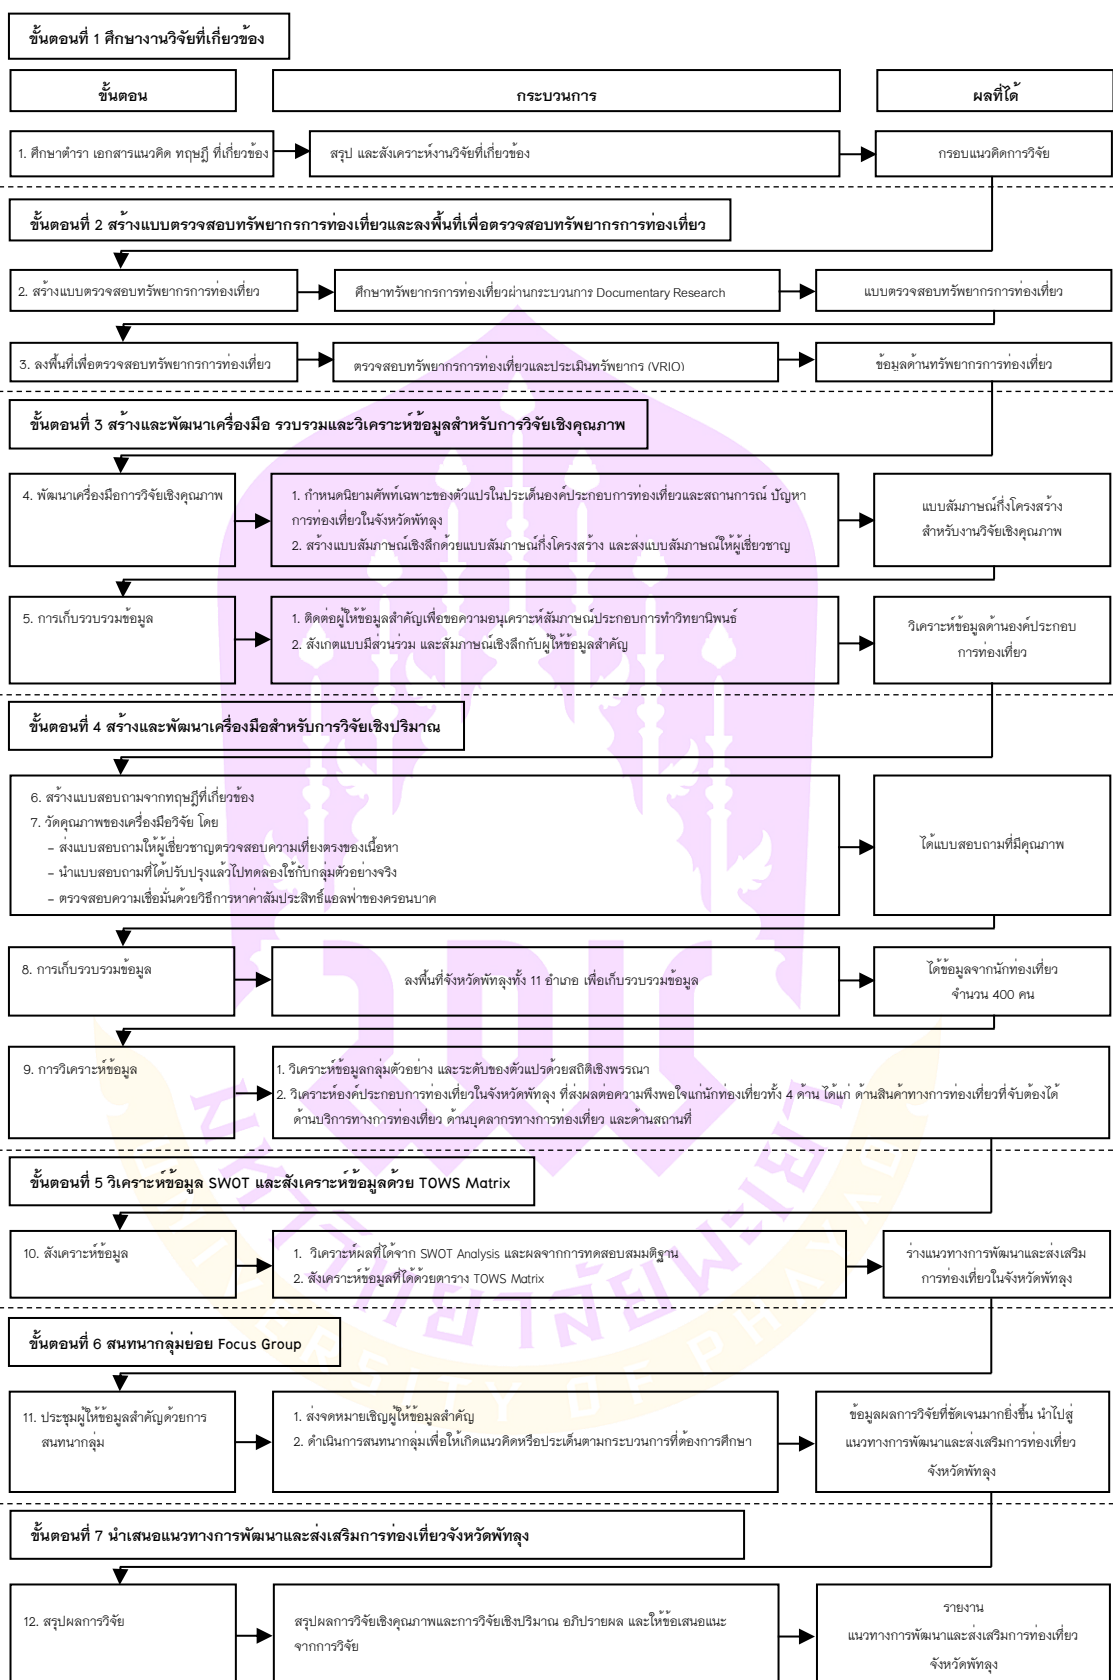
ขั้นตอนที่ 1 ศึกษางานวิจัยที่เกี่ยวข้อง

ขั้นตอน

กระบวนการ

ผลที่ได้

1. ศึกษาตำรา เอกสารแนวคิด ทฤษฎี ที่เกี่ยวข้อง

สรุป และสังเคราะห์งานวิจัยที่เกี่ยวข้อง

กรอบแนวคิดการวิจัย

ขั้นตอนที่ 2 สร้างแบบตรวจสอบทรัพยากรการท่องเที่ยวและลงพื้นที่เพื่อตรวจสอบทรัพยากรการท่องเที่ยว

2. สร้างแบบตรวจสอบทรัพยากรการท่องเที่ยว

ศึกษาทรัพยากรการท่องเที่ยวผ่านกระบวนการ Documentary Research

แบบตรวจสอบทรัพยากรการท่องเที่ยว

3. ลงพื้นที่เพื่อตรวจสอบทรัพยากรการท่องเที่ยว

ตรวจสอบทรัพยากรการท่องเที่ยวและประเมินทรัพยากร (VRIO)

ข้อมูลด้านทรัพยากรการท่องเที่ยว

ขั้นตอนที่ 3 สร้างและพัฒนาเครื่องมือ รวบรวมและวิเคราะห์ข้อมูลสำหรับการวิจัยเชิงคุณภาพ

4. พัฒนาเครื่องมือการวิจัยเชิงคุณภาพ

1. กำหนดนิยามศัพท์เฉพาะของตัวแปรในประเด็นองค์ประกอบการท่องเที่ยวและสถานการณ์ ปัญหาการท่องเที่ยวในจังหวัดพัทลุง
2. สร้างแบบสัมภาษณ์เชิงลึกด้วยแบบสัมภาษณ์กึ่งโครงสร้าง และส่งแบบสัมภาษณ์ให้ผู้เชี่ยวชาญ

แบบสัมภาษณ์กึ่งโครงสร้างสำหรับงานวิจัยเชิงคุณภาพ

5. การเก็บรวบรวมข้อมูล

1. ติดต่อผู้ให้ข้อมูลสำคัญเพื่อขอความอนุเคราะห์สัมภาษณ์ประกอบการทำวิทยานิพนธ์
2. สังเกตแบบมีส่วนร่วม และสัมภาษณ์เชิงลึกกับผู้ให้ข้อมูลสำคัญ

วิเคราะห์ข้อมูลด้านองค์ประกอบการท่องเที่ยว

ขั้นตอนที่ 4 สร้างและพัฒนาเครื่องมือสำหรับการวิจัยเชิงปริมาณ

6. สร้างแบบสอบถามจากทฤษฎีที่เกี่ยวข้อง
7. วัดคุณภาพของเครื่องมือวิจัย โดย
- ส่งแบบสอบถามให้ผู้เชี่ยวชาญตรวจสอบความเที่ยงตรงของเนื้อหา
- นำแบบสอบถามที่ได้ปรับปรุงแล้วไปทดลองใช้กับกลุ่มตัวอย่างจริง
- ตรวจสอบความเชื่อมั่นด้วยวิธีการหาค่าสัมประสิทธิ์แอลฟ่าของครอนบาค

ได้แบบสอบถามที่มีคุณภาพ

8. การเก็บรวบรวมข้อมูล

ลงพื้นที่จังหวัดพัทลุงทั้ง 11 อำเภอ เพื่อเก็บรวบรวมข้อมูล

ได้ข้อมูลจากนักท่องเที่ยวจำนวน 400 คน

9. การวิเคราะห์ข้อมูล

1. วิเคราะห์ข้อมูลกลุ่มตัวอย่าง และระดับของตัวแปรด้วยสถิติเชิงพรรณนา
2. วิเคราะห์องค์ประกอบการท่องเที่ยวในจังหวัดพัทลุง ที่ส่งผลต่อความพึงพอใจแก่นักท่องเที่ยวทั้ง 4 ด้าน ได้แก่ ด้านสินค้าทางการท่องเที่ยวที่จับต้องได้ ด้านบริการทางการท่องเที่ยว ด้านบุคลากรทางการท่องเที่ยว และด้านสถานที่

ขั้นตอนที่ 5 วิเคราะห์ข้อมูล SWOT และสังเคราะห์ข้อมูลด้วย TOWS Matrix

10. สังเคราะห์ข้อมูล

1. วิเคราะห์ผลที่ได้จาก SWOT Analysis และผลจากการทดสอบสมมติฐาน
2. สังเคราะห์ข้อมูลที่ได้ด้วยตาราง TOWS Matrix

ร่างแนวทางการพัฒนาและส่งเสริมการท่องเที่ยวในจังหวัดพัทลุง

ขั้นตอนที่ 6 สนทนากลุ่มย่อย Focus Group

11. ประชุมผู้ให้ข้อมูลสำคัญด้วยการสนทนากลุ่ม

1. ส่งจดหมายเชิญผู้ให้ข้อมูลสำคัญ
2. ดำเนินการสนทนากลุ่มเพื่อให้เกิดแนวคิดหรือประเด็นตามกระบวนการที่ต้องการศึกษา

ข้อมูลผลการวิจัยที่ชัดเจนมากยิ่งขึ้น นำไปสู่แนวทางการพัฒนาและส่งเสริมการท่องเที่ยวจังหวัดพัทลุง

ขั้นตอนที่ 7 นำเสนอแนวทางการพัฒนาและส่งเสริมการท่องเที่ยวจังหวัดพัทลุง

12. สรุปผลการวิจัย

สรุปผลการวิจัยเชิงคุณภาพและการวิจัยเชิงปริมาณ อภิปรายผล และให้ข้อเสนอแนะจากการวิจัย

รายงาน
แนวทางการพัฒนาและส่งเสริมการท่องเที่ยวจังหวัดพัทลุง